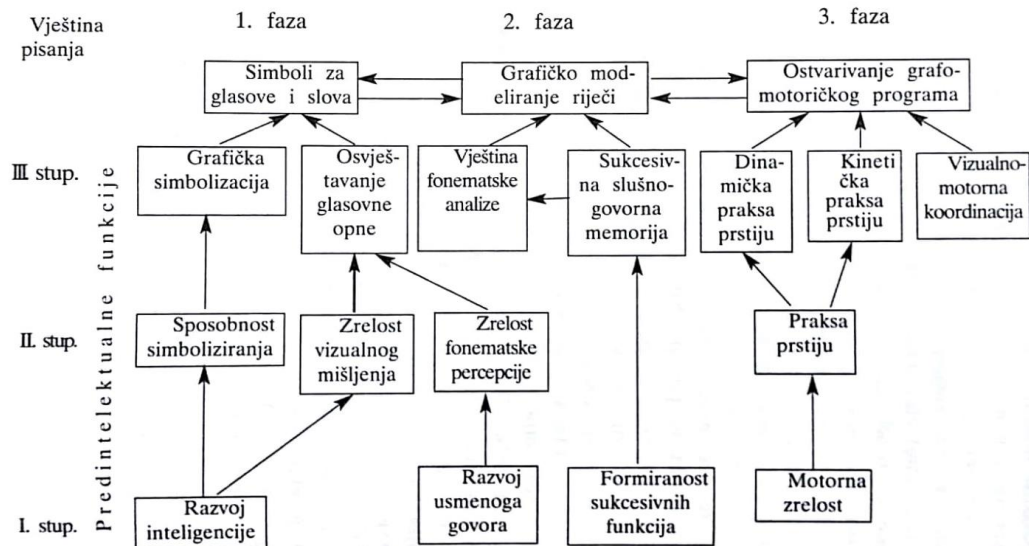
Vještina pisanja

1. faza

2. faza

3. faza

Simboli za glasove i slova

Grafičko modeliranje riječi

Ostvarivanje grafomotoričkog programa

III stup.

Predintelektualne funkcije

Grafička simbolizacija

Osvještavanje glasovne opne

Vještina fonematske analize

Sukcesivna slušno-govorna memorija

Dinamička praksa prstiju

Kineti čka praksa prstiju

Vizualno-motorna koordinacija

II. stup.

Sposobnost simboliziranja

Zrelost vizualnog mišljenja

Zrelost fonematske percepcije

Praksa prstiju

I. stup.

Razvoj inteligencije

Razvoj usmenoga govora

Formiranost sukcesivnih funkcija

Motorna zrelost